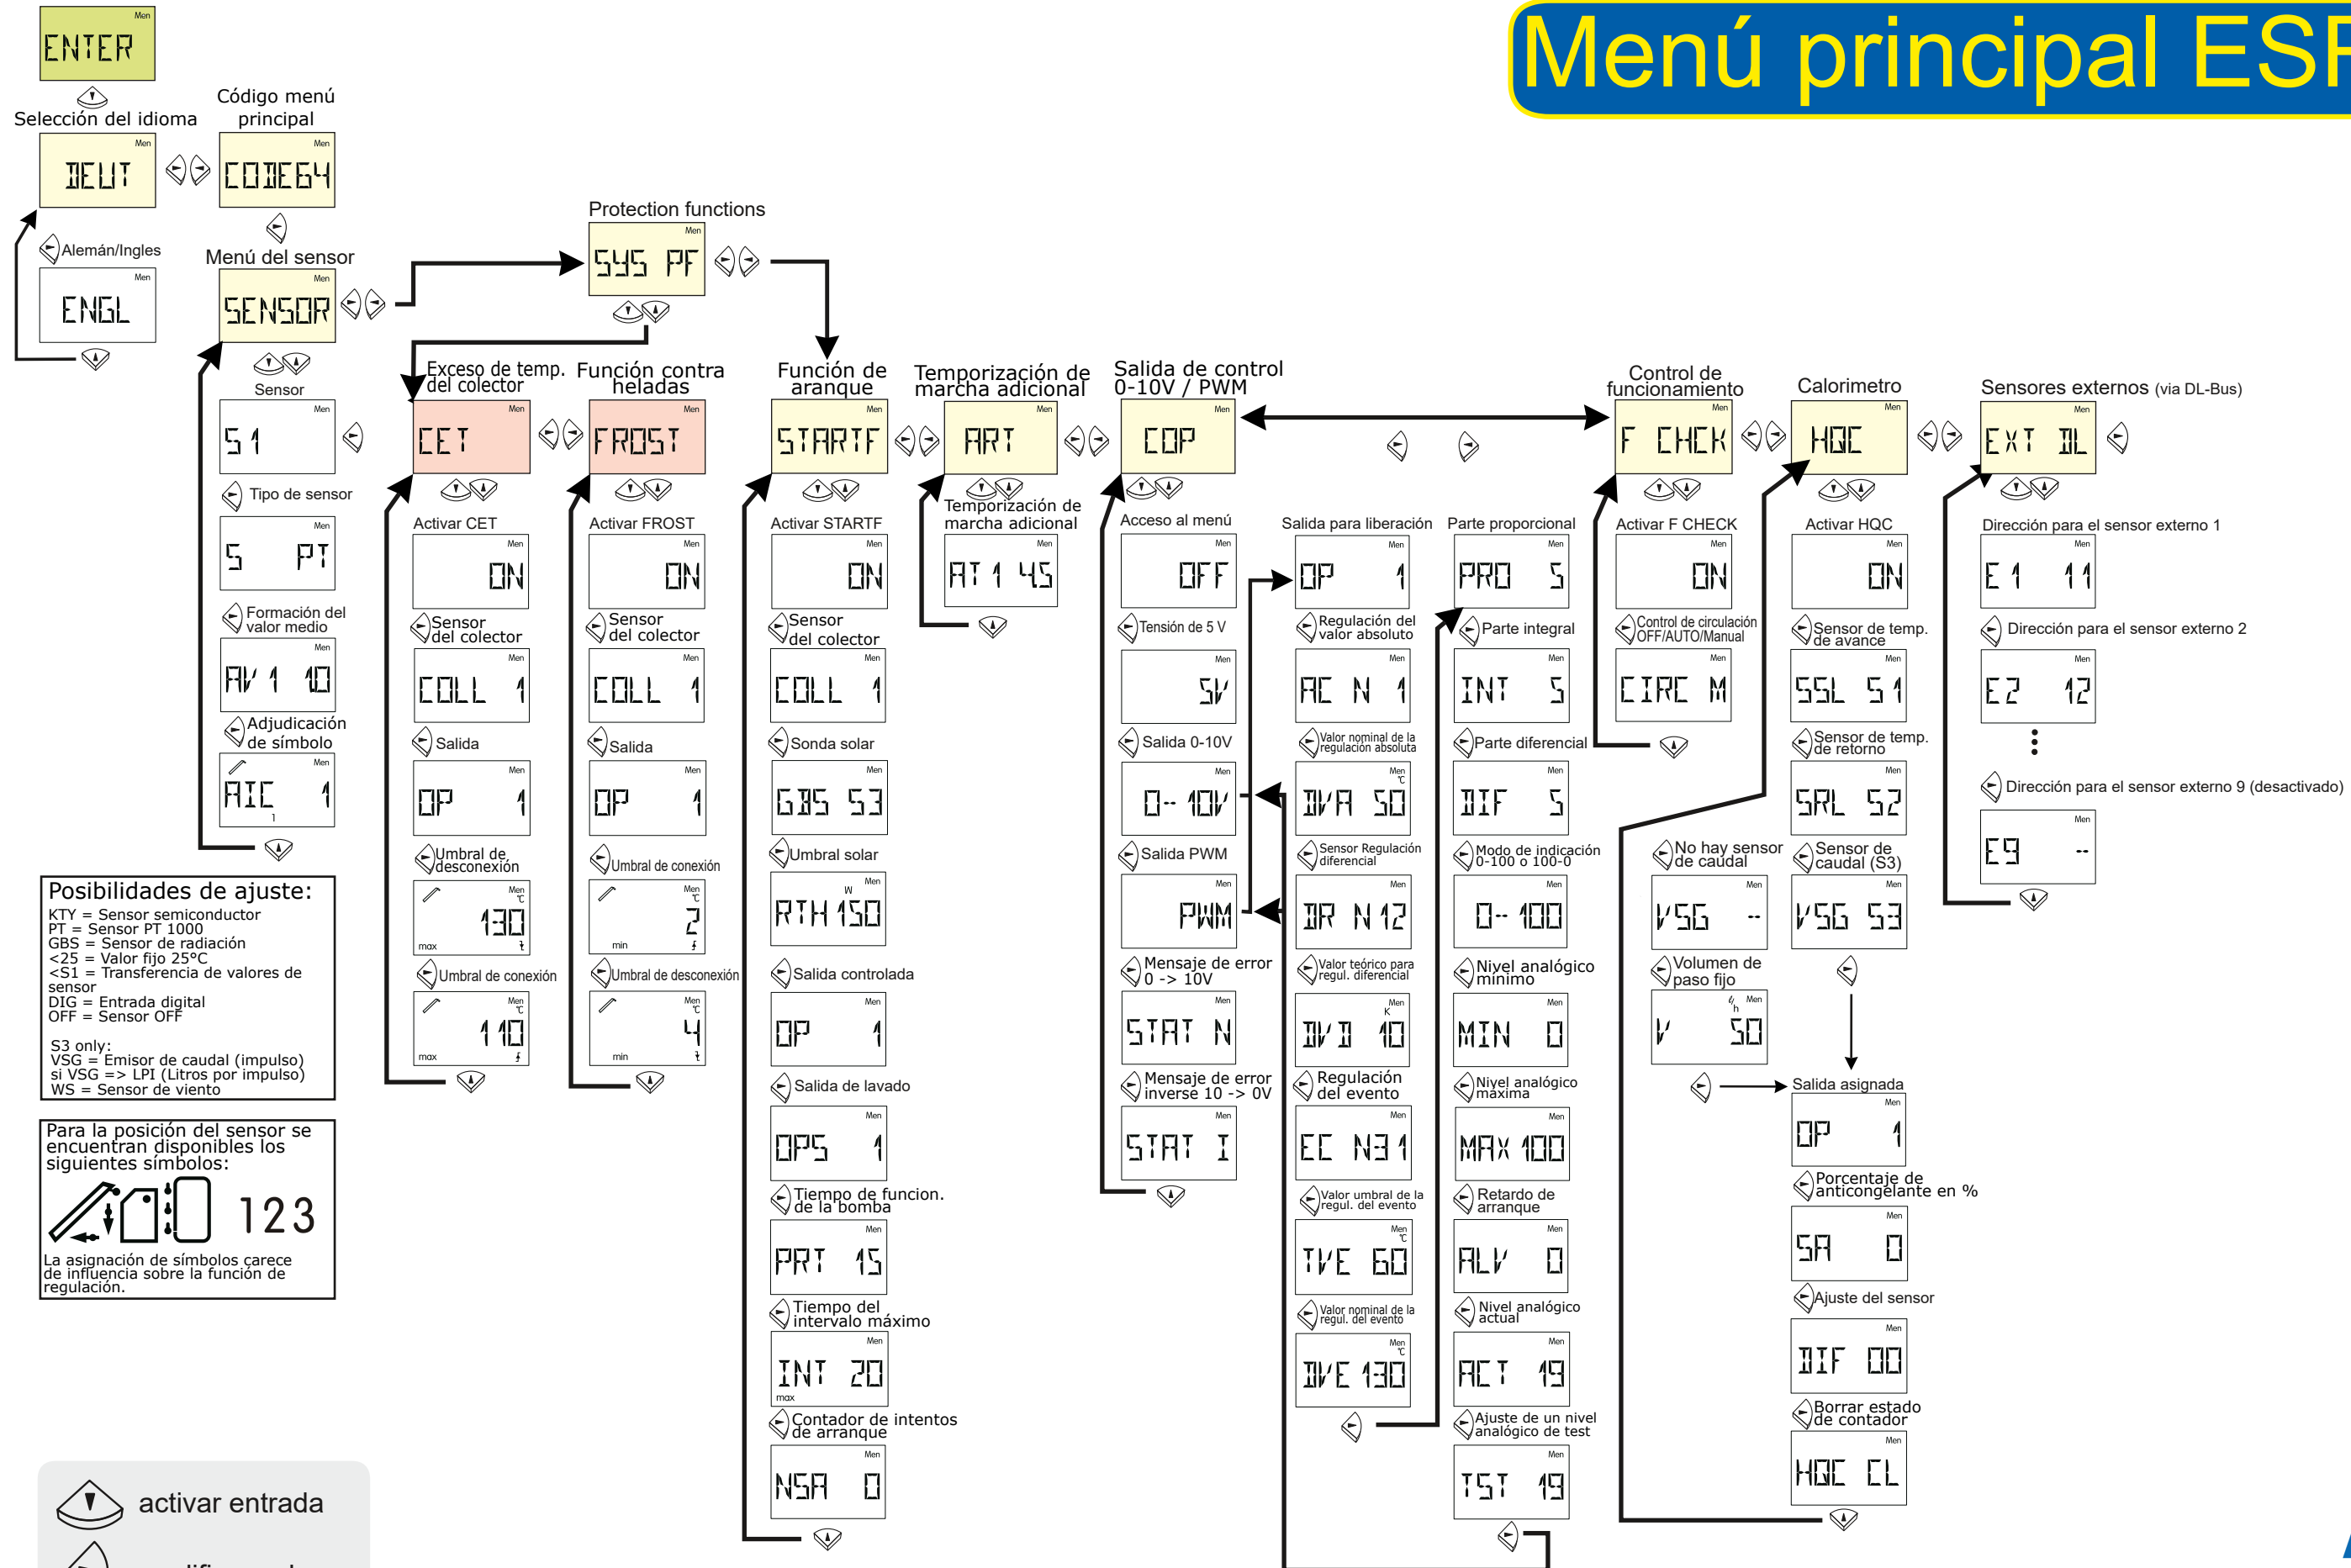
Menú principal ESF

ENTER

Selección del idioma

Código menú principal

DEUT

CODE64

Alemán/Ingles

ENGL

Menú del sensor

SENSOR

Protection functions

SYS PF

Sensor

S1

Tipo de sensor

S PT

Formación del valor medio

AV 1 10

Adjudicación de símbolo

AIC 1

Exceso de temp. del colector

CET

Activar CET

ON

Sensor del colector

COLL 1

Salida

OP 1

Umbral de desconexión

130

Umbral de conexión

110

Función contra heladas

FROST

Activar FROST

ON

Sensor del colector

COLL 1

Salida

OP 1

Umbral de conexión

2

Umbral de desconexión

4

Función de aranque

STARTF

Activar STARTF

ON

Sensor del colector

COLL 1

Sonda solar

GBS S3

Umbral solar

RTH 150

Salida controlada

OP 1

Salida de lavado

OPS 1

Tiempo de funcion. de la bomba

PRT 15

Tiempo del intervalo máximo

INT 20

Contador de intentos de arranque

NSA 0

Temporización de marcha adicional

ART

Temporización de marcha adicional

AT 1 45

Salida de control 0-10V / PWM

COP

Acceso al menú

OFF

Tensión de 5 V

5V

Salida 0-10V

0-10V

Salida PWM

PWM

Mensaje de error 0 -> 10V

STAT N

Mensaje de error inverse 10 -> 0V

STAT I

Salida para liberación

OP 1

Regulación del valor absoluto

AC N 1

Valor nominal de la regulación absoluta

DVA 50

Sensor Regulación diferencial

DR N 12

Valor teórico para regul. diferencial

DVD 10

Regulación del evento

EC N31

Valor umbral de la regul. del evento

TVE 60

Valor nominal de la regul. del evento

DVE 130

Parte proporcional

PRO 5

Parte integral

INT 5

Parte diferencial

DIF 5

Modo de indicación 0-100 o 100-0

0-100

Nivel analógico mínimo

MIN 0

Nivel analógico máxima

MAX 100

Retardo de arranque

ALV 0

Nivel analógico actual

ACT 19

Ajuste de un nivel analógico de test

TST 19

Control de funcionamiento

F CHCK

Activar F CHECK

ON

Control de circulación OFF/AUTO/Manual

CIRC M

No hay sensor de caudal

VSG --

Volumen de paso fijo

V 50

Calorimetro

HQC

Activar HQC

ON

Sensor de temp. de avance

SSL S1

Sensor de temp. de retorno

SRL S2

Sensor de caudal (S3)

VSG S3

Salida asignada

OP 1

Porcentaje de anticongelante en %

SA 0

Ajuste del sensor

DIF 00

Borrar estado de contador

HQC CL

Sensores externos (via DL-Bus)

EXT DL

Dirección para el sensor externo 1

E1 11

Dirección para el sensor externo 2

E2 12

Dirección para el sensor externo 9 (desactivado)

E9 --

Posibilidades de ajuste:
KTY = Sensor semiconductor
PT = Sensor PT 1000
GBS = Sensor de radiación
<25 = Valor fijo 25°C
<S1 = Transferencia de valores de sensor
DIG = Entrada digital
OFF = Sensor OFF

S3 only:
VSG = Emisor de caudal (impulso)
si VSG => LPI (Litros por impulso)
WS = Sensor de viento

Para la posición del sensor se encuentran disponibles los siguientes símbolos:
123
La asignación de símbolos carece de influencia sobre la función de regulación.

activar entrada